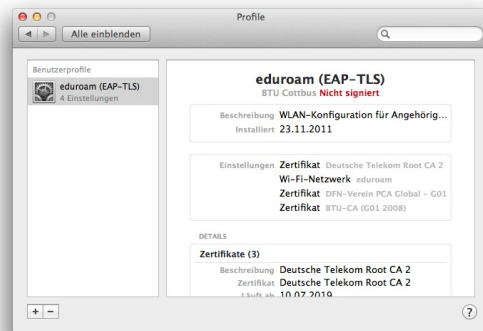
Profile

Alle einblenden

Benutzerprofile

eduroam (EAP-TLS)
4 Einstellungen

eduroam (EAP-TLS)
BTU Cottbus Nicht signiert

Beschreibung WLAN-Konfiguration für Angehörig...
Installiert 23.11.2011

Einstellungen Zertifikat Deutsche Telekom Root CA 2
Wi-Fi-Netzwerk eduroam
Zertifikat DFN-Verein PCA Global - G01
Zertifikat BTU-CA (G01 2008)

DETAILS

Zertifikate (3)

Beschreibung Deutsche Telekom Root CA 2
Zertifikat Deutsche Telekom Root CA 2
Läuft ab 10.07.2019

+ −

?